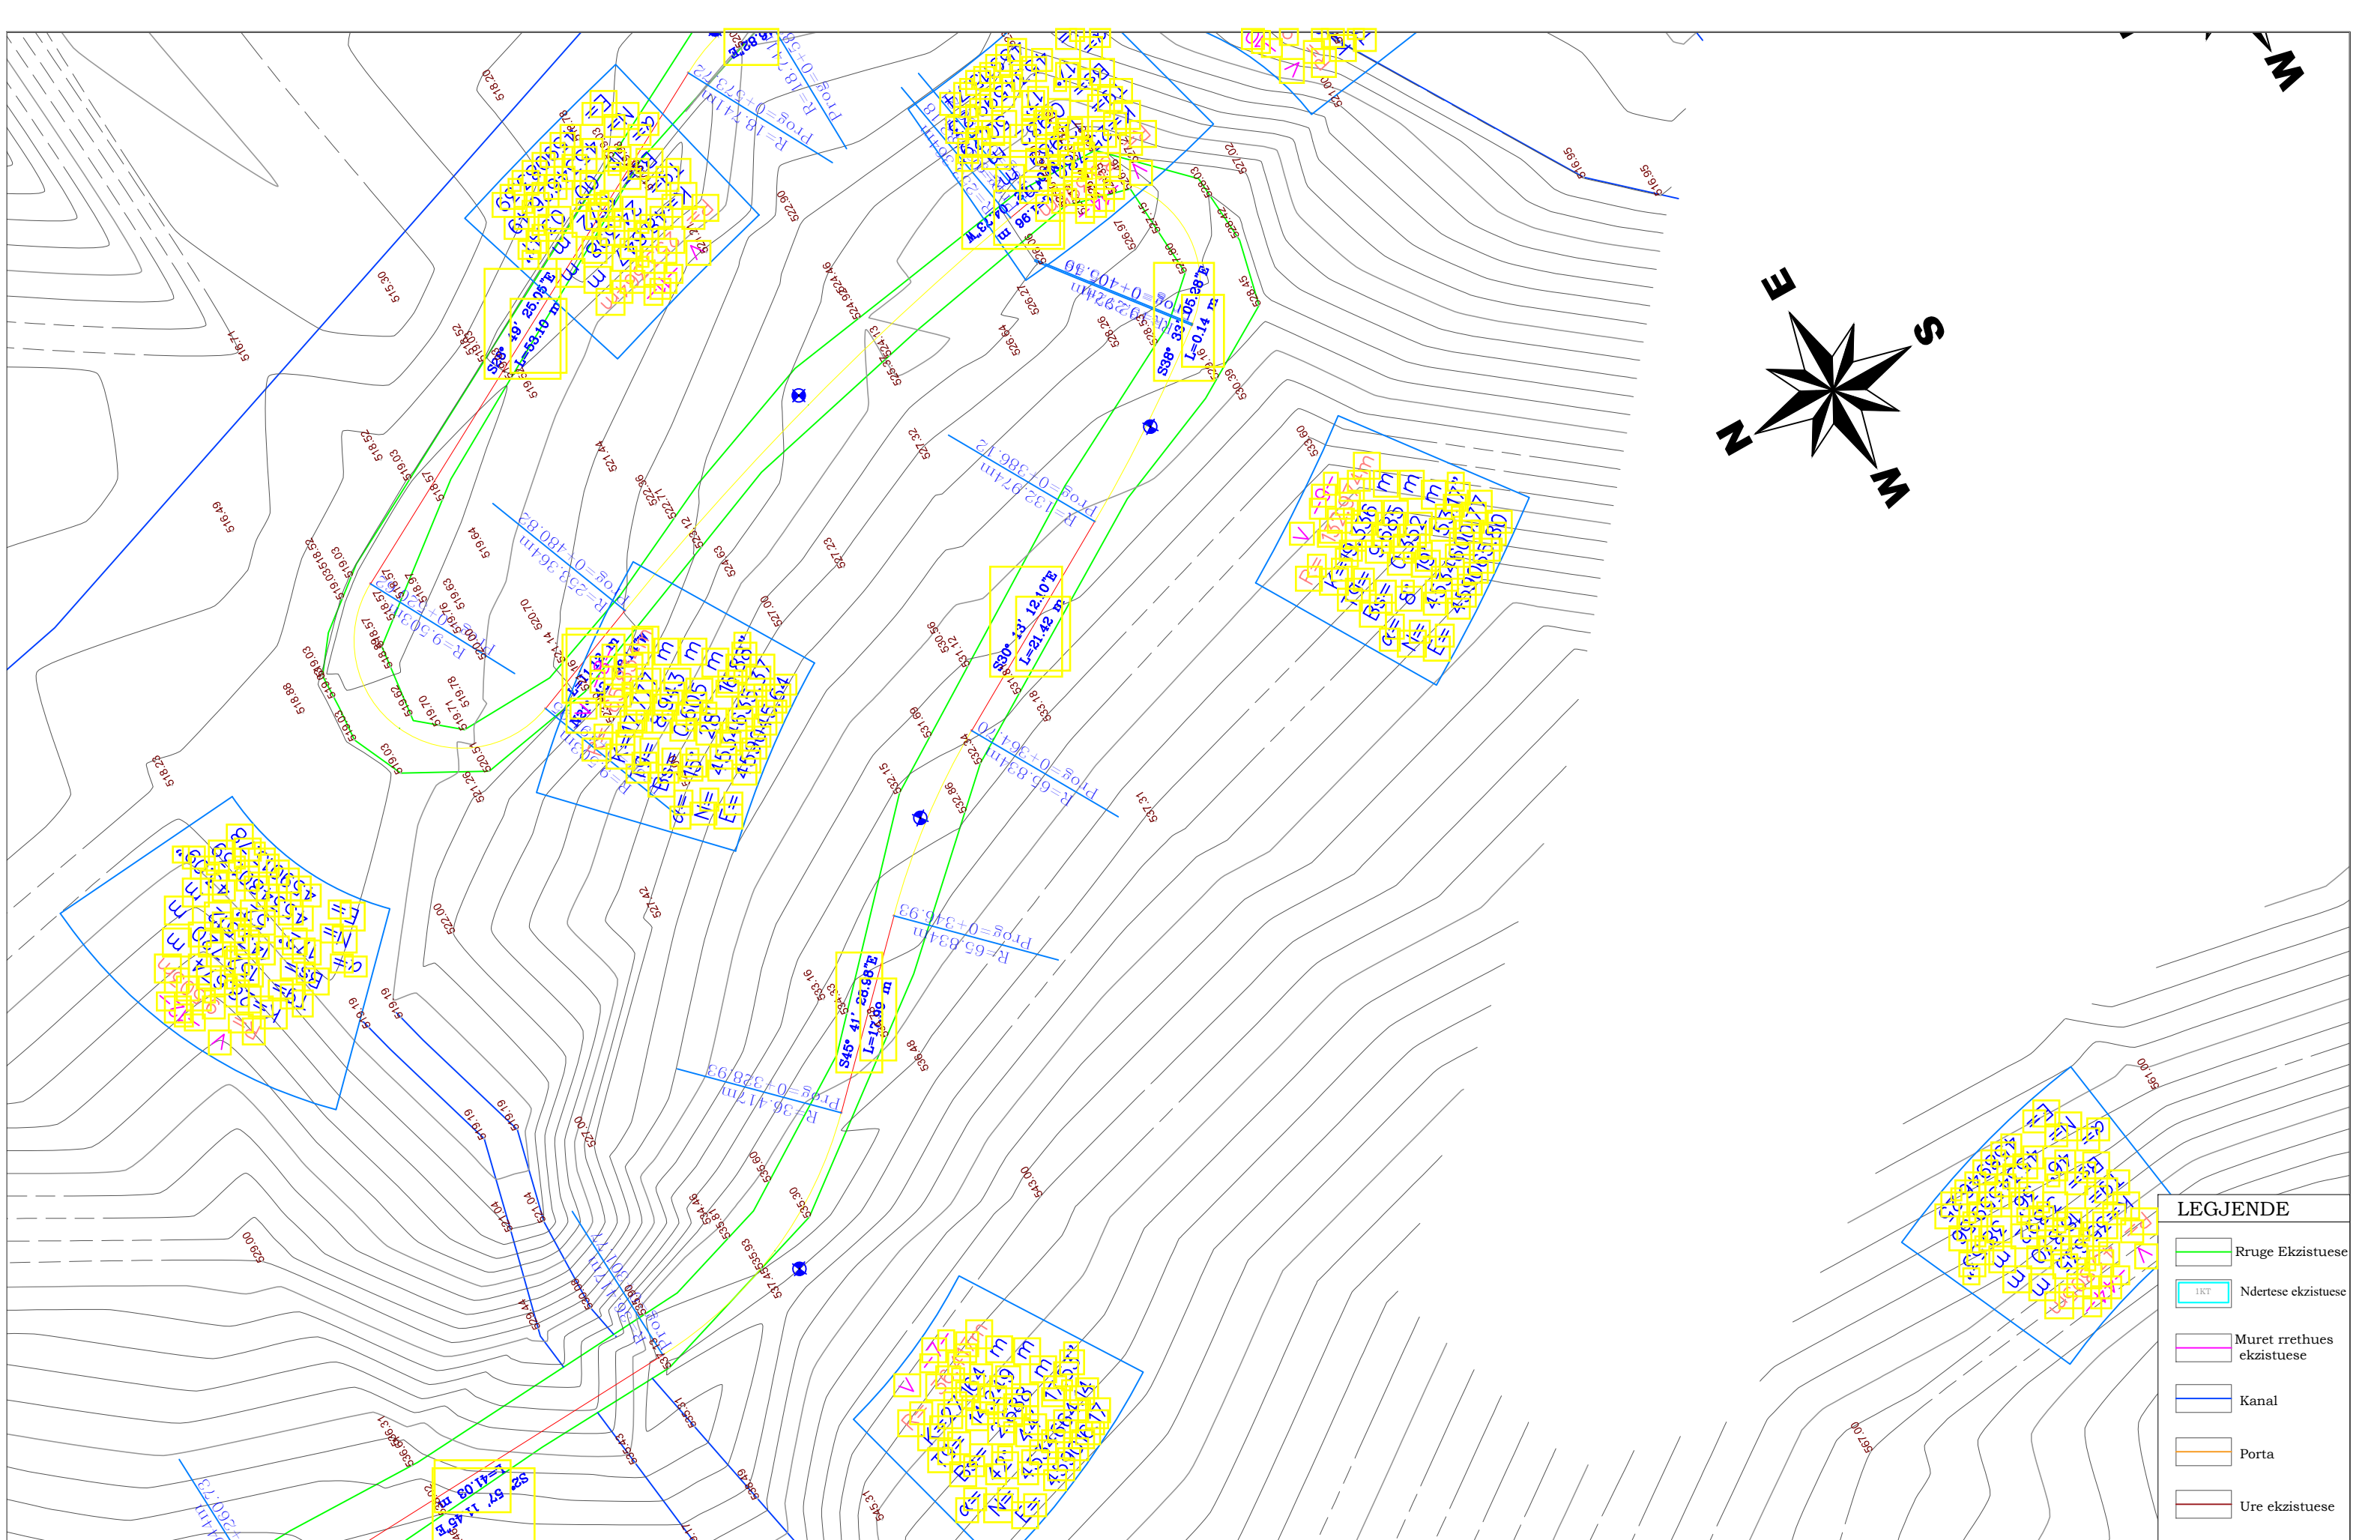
LEGJENDE

Rruge Ekzistuese

1KT Ndertese ekzistuese

Muret rrethues ekzistuese

Kanal

Porta

Ure ekzistuese

E

S

N

W

W

Prog=0+386.12
R=132.97m

Prog=0+180.82
R=239.36m

Prog=0+361.20
R=65.83m

Prog=0+346.93
R=65.83m

Prog=0+328.93
R=36.41m

Prog=0+105.86
R=32.92m

Prog=0+573.12
R=18.71m

S38° 33' 05.28"E
L=0.14 m

S30° 13' 12.10"E
L=21.42 m

S45° 41' 25.58"E
L=12.99 m

S2° 57' 11.45"E
L=41.03 m

L=53.10 m

518.20

515.30

516.71

516.49

518.28

518.88

519.03

519.19

521.04

522.90

524.46

526.27

526.84

527.02

528.45

530.39

533.60

527.32

527.23

527.00

530.96

531.69

532.15

532.86

537.31

527.42

522.00

527.00

528.46

536.60

535.30

543.00

529.00

561.00

567.00

516.95

521.44

522.96

523.12

524.63

519.64

519.63

519.76

519.78

520.70

520.51

521.26

545.37